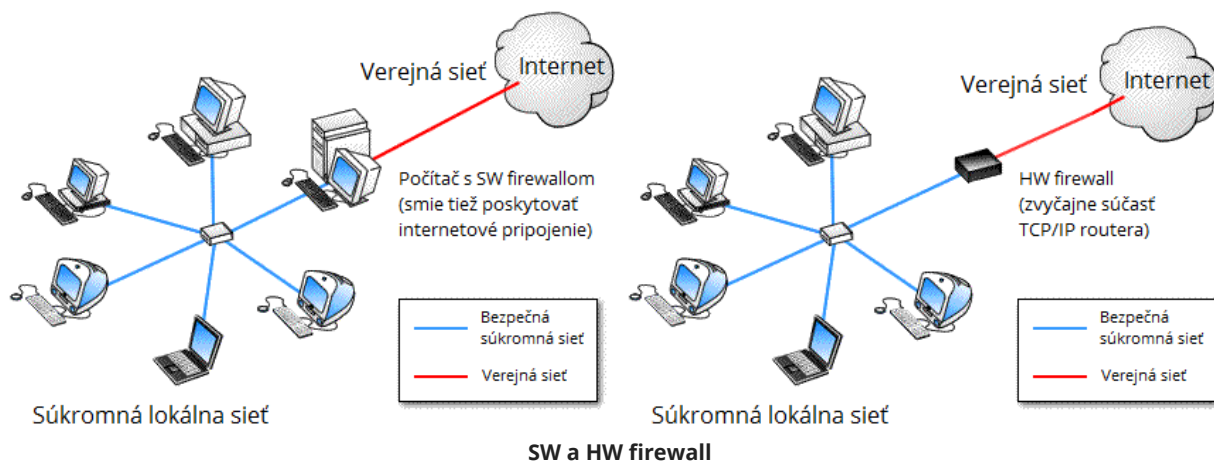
Verejná sieť

Internet

Počítač s SW firewallom (smie tiež poskytovať internetové pripojenie)

Bezpečná súkromná sieť

Verejná sieť

Súkromná lokálna sieť

Verejná sieť

Internet

HW firewall (zvyčajne súčasť TCP/IP routera)

Bezpečná súkromná sieť

Verejná sieť

Súkromná lokálna sieť

**SW a HW firewall**